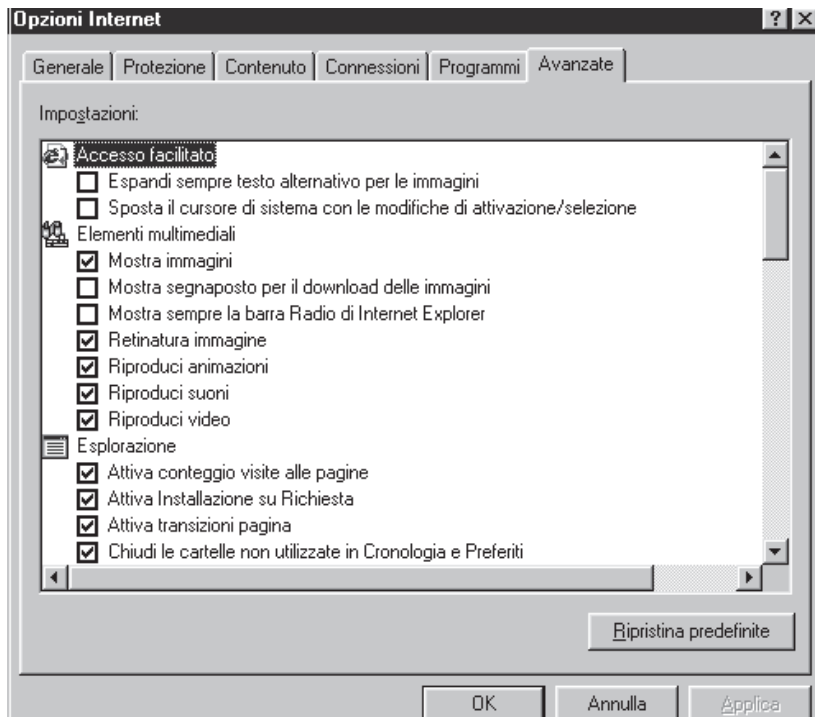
Opzioni Internet

? ×

Generale | Protezione | Contenuto | Connessioni | Programmi | Avanzate

Impostazioni:

Accesso facilitato
☐ Espandi sempre testo alternativo per le immagini
☐ Sposta il cursore di sistema con le modifiche di attivazione/selezione
Elementi multimediali
☑ Mostra immagini
☐ Mostra segnaposto per il download delle immagini
☐ Mostra sempre la barra Radio di Internet Explorer
☑ Retinatura immagine
☑ Riproduci animazioni
☑ Riproduci suoni
☑ Riproduci video
Esplorazione
☑ Attiva conteggio visite alle pagine
☑ Attiva Installazione su Richiesta
☑ Attiva transizioni pagina
☑ Chiudi le cartelle non utilizzate in Cronologia e Preferiti

Ripristina predefinite

OK | Annulla | Applica